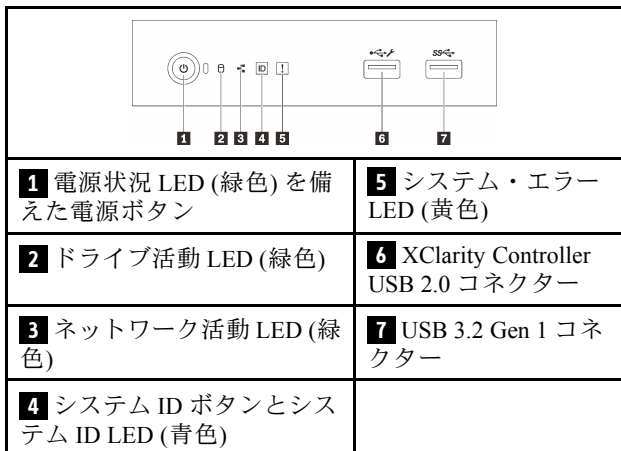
1 2 3 4 5 6 7

| | |
|---|---|
| **1** 電源状況 LED (緑色) を備えた電源ボタン | **5** システム・エラー LED (黄色) |
| **2** ドライブ活動 LED (緑色) | **6** XClarity Controller USB 2.0 コネクター |
| **3** ネットワーク活動 LED (緑色) | **7** USB 3.2 Gen 1 コネクター |
| **4** システム ID ボタンとシステム ID LED (青色) | |